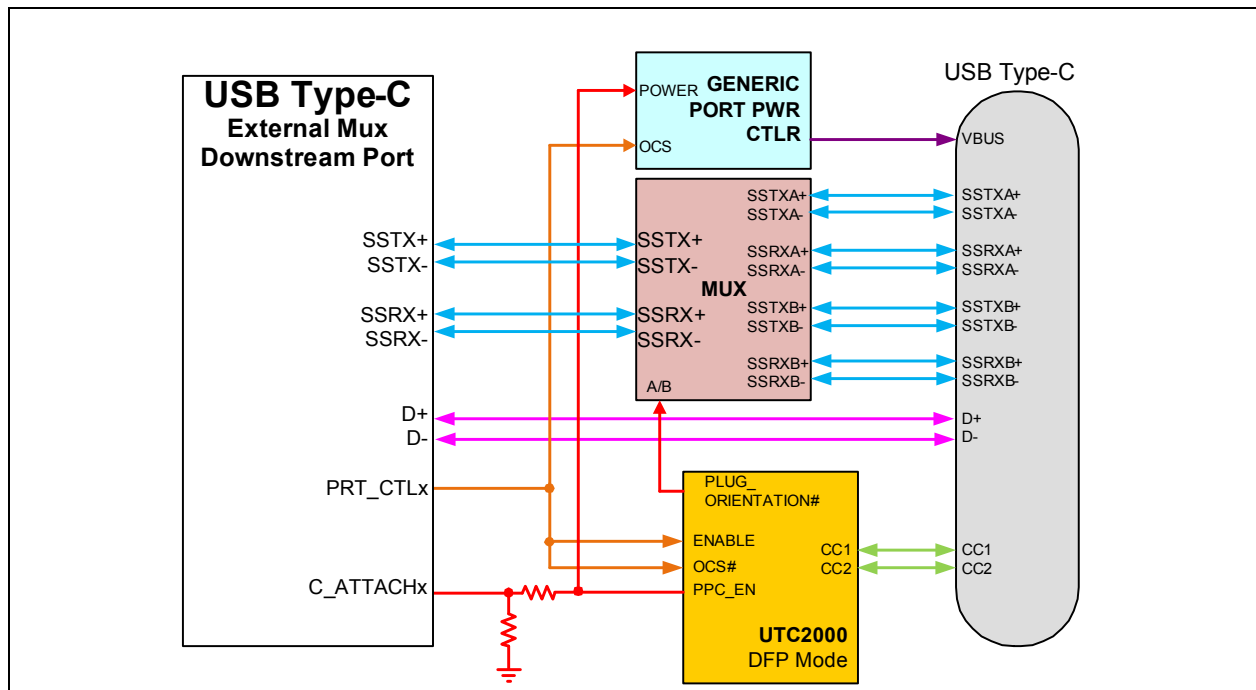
USB Type-C
External Mux
Downstream Port

SSTX+
SSTX-
SSRX+
SSRX-
D+
D-
PRT_CTLx
C_ATTACHx

POWER
OCS
GENERIC
PORT PWR
CTLR

SSTX+
SSTX-
SSRX+
SSRX-
MUX
A/B
SSTXA+
SSTXA-
SSRXA+
SSRXA-
SSTXB+
SSTXB-
SSRXB+
SSRXB-

PLUG_
ORIENTATION#
ENABLE
OCS#
PPC_EN
CC1
CC2
UTC2000
DFP Mode

USB Type-C
VBUS
SSTXA+
SSTXA-
SSRXA+
SSRXA-
SSTXB+
SSTXB-
SSRXB+
SSRXB-
D+
D-
CC1
CC2